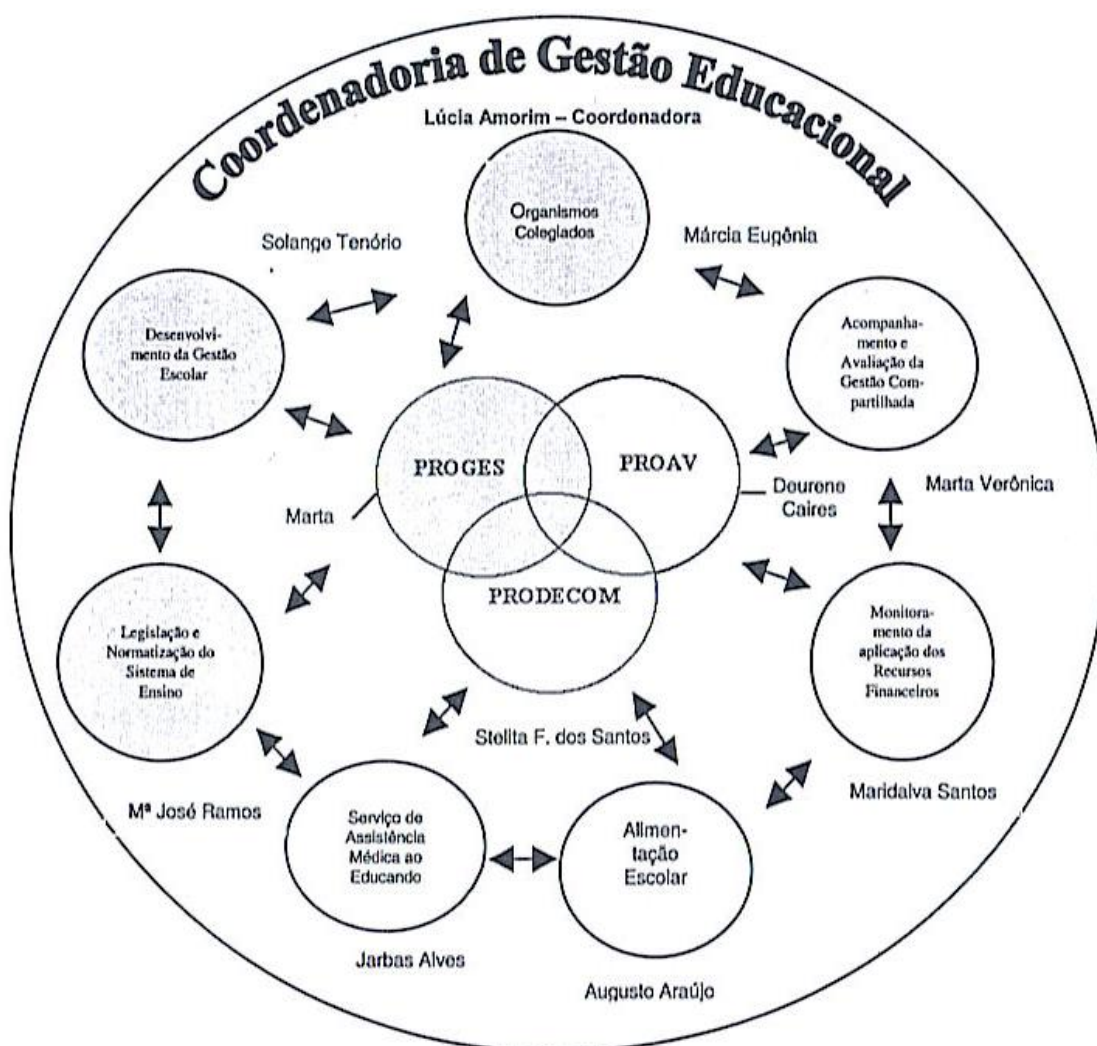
Coordenadoria de Gestão Educacional

Lúcia Amorim – Coordenadora

Organismos Colegiados

Solange Tenório

Márcia Eugênia

Desenvolvimento da Gestão Escolar

Acompanhamento e Avaliação da Gestão Compartilhada

PROGES

PROAV

Marta

Dourene Caires

Marta Verônica

PRODECOM

Legislação e Normatização do Sistema de Ensino

Monitoramento da aplicação dos Recursos Financeiros

Stelita F. dos Santos

Mª José Ramos

Maridalva Santos

Serviço de Assistência Médica ao Educando

Alimentação Escolar

Jarbas Alves

Augusto Araújo